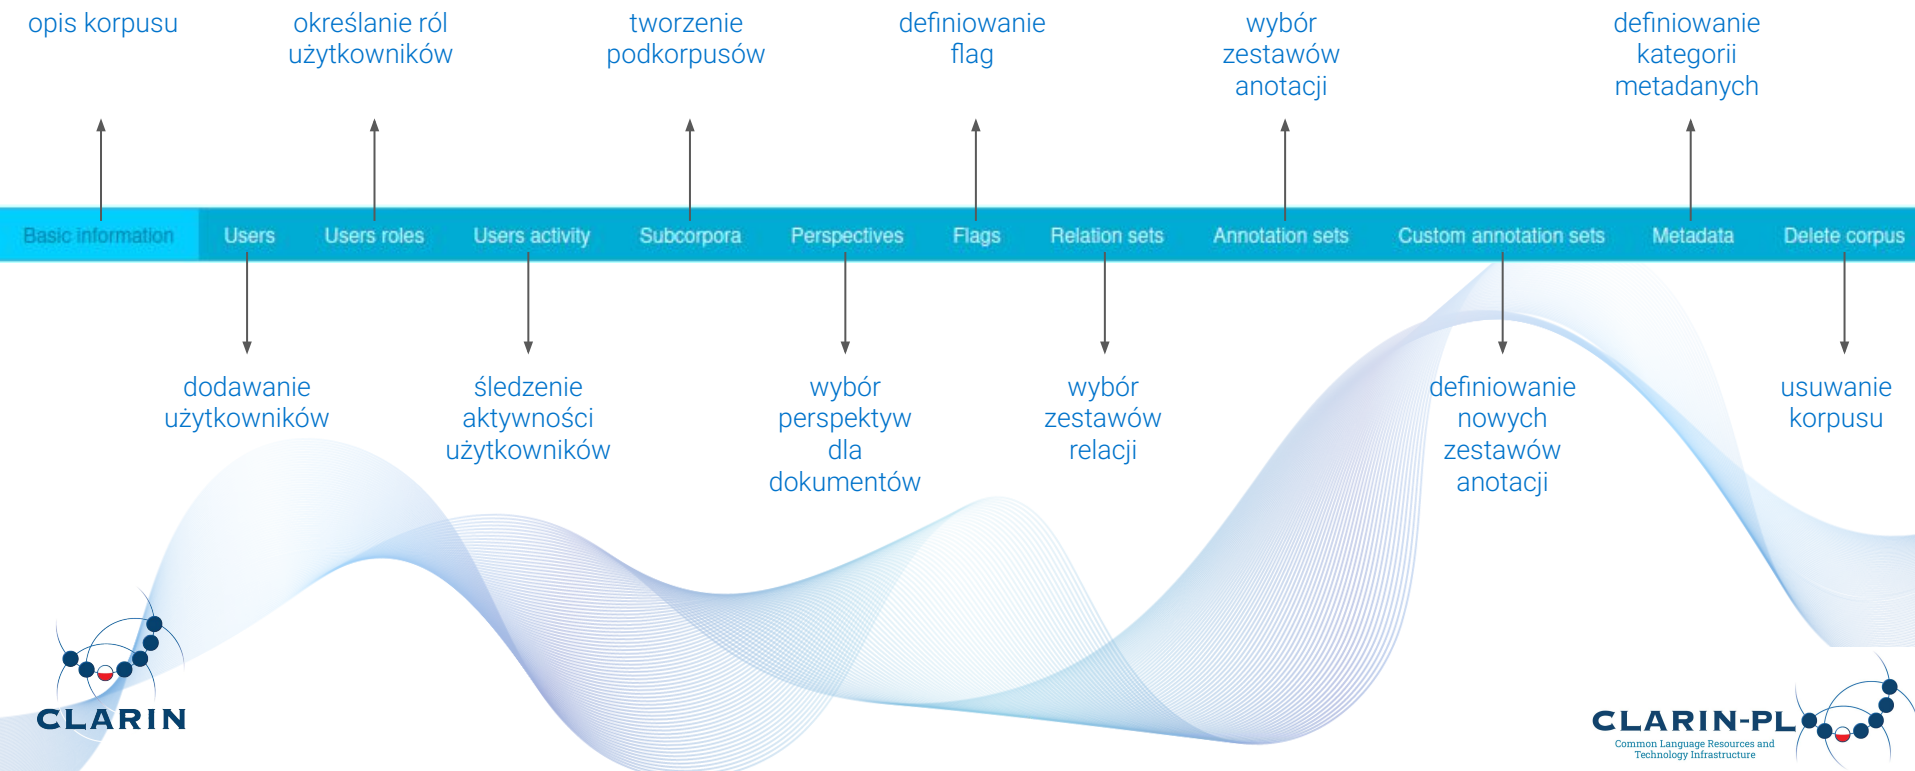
opis korpusu

określanie ról użytkowników

tworzenie podkorpusów

definiowanie flag

wybór zestawów anotacji

definiowanie kategorii metadanych

Basic information | Users | Users roles | Users activity | Subcorpora | Perspectives | Flags | Relation sets | Annotation sets | Custom annotation sets | Metadata | Delete corpus

dodawanie użytkowników

śledzenie aktywności użytkowników

wybór perspektyw dla dokumentów

wybór zestawów relacji

definiowanie nowych zestawów anotacji

usuwanie korpusu

CLARIN

CLARIN-PL
Common Language Resources and Technology Infrastructure